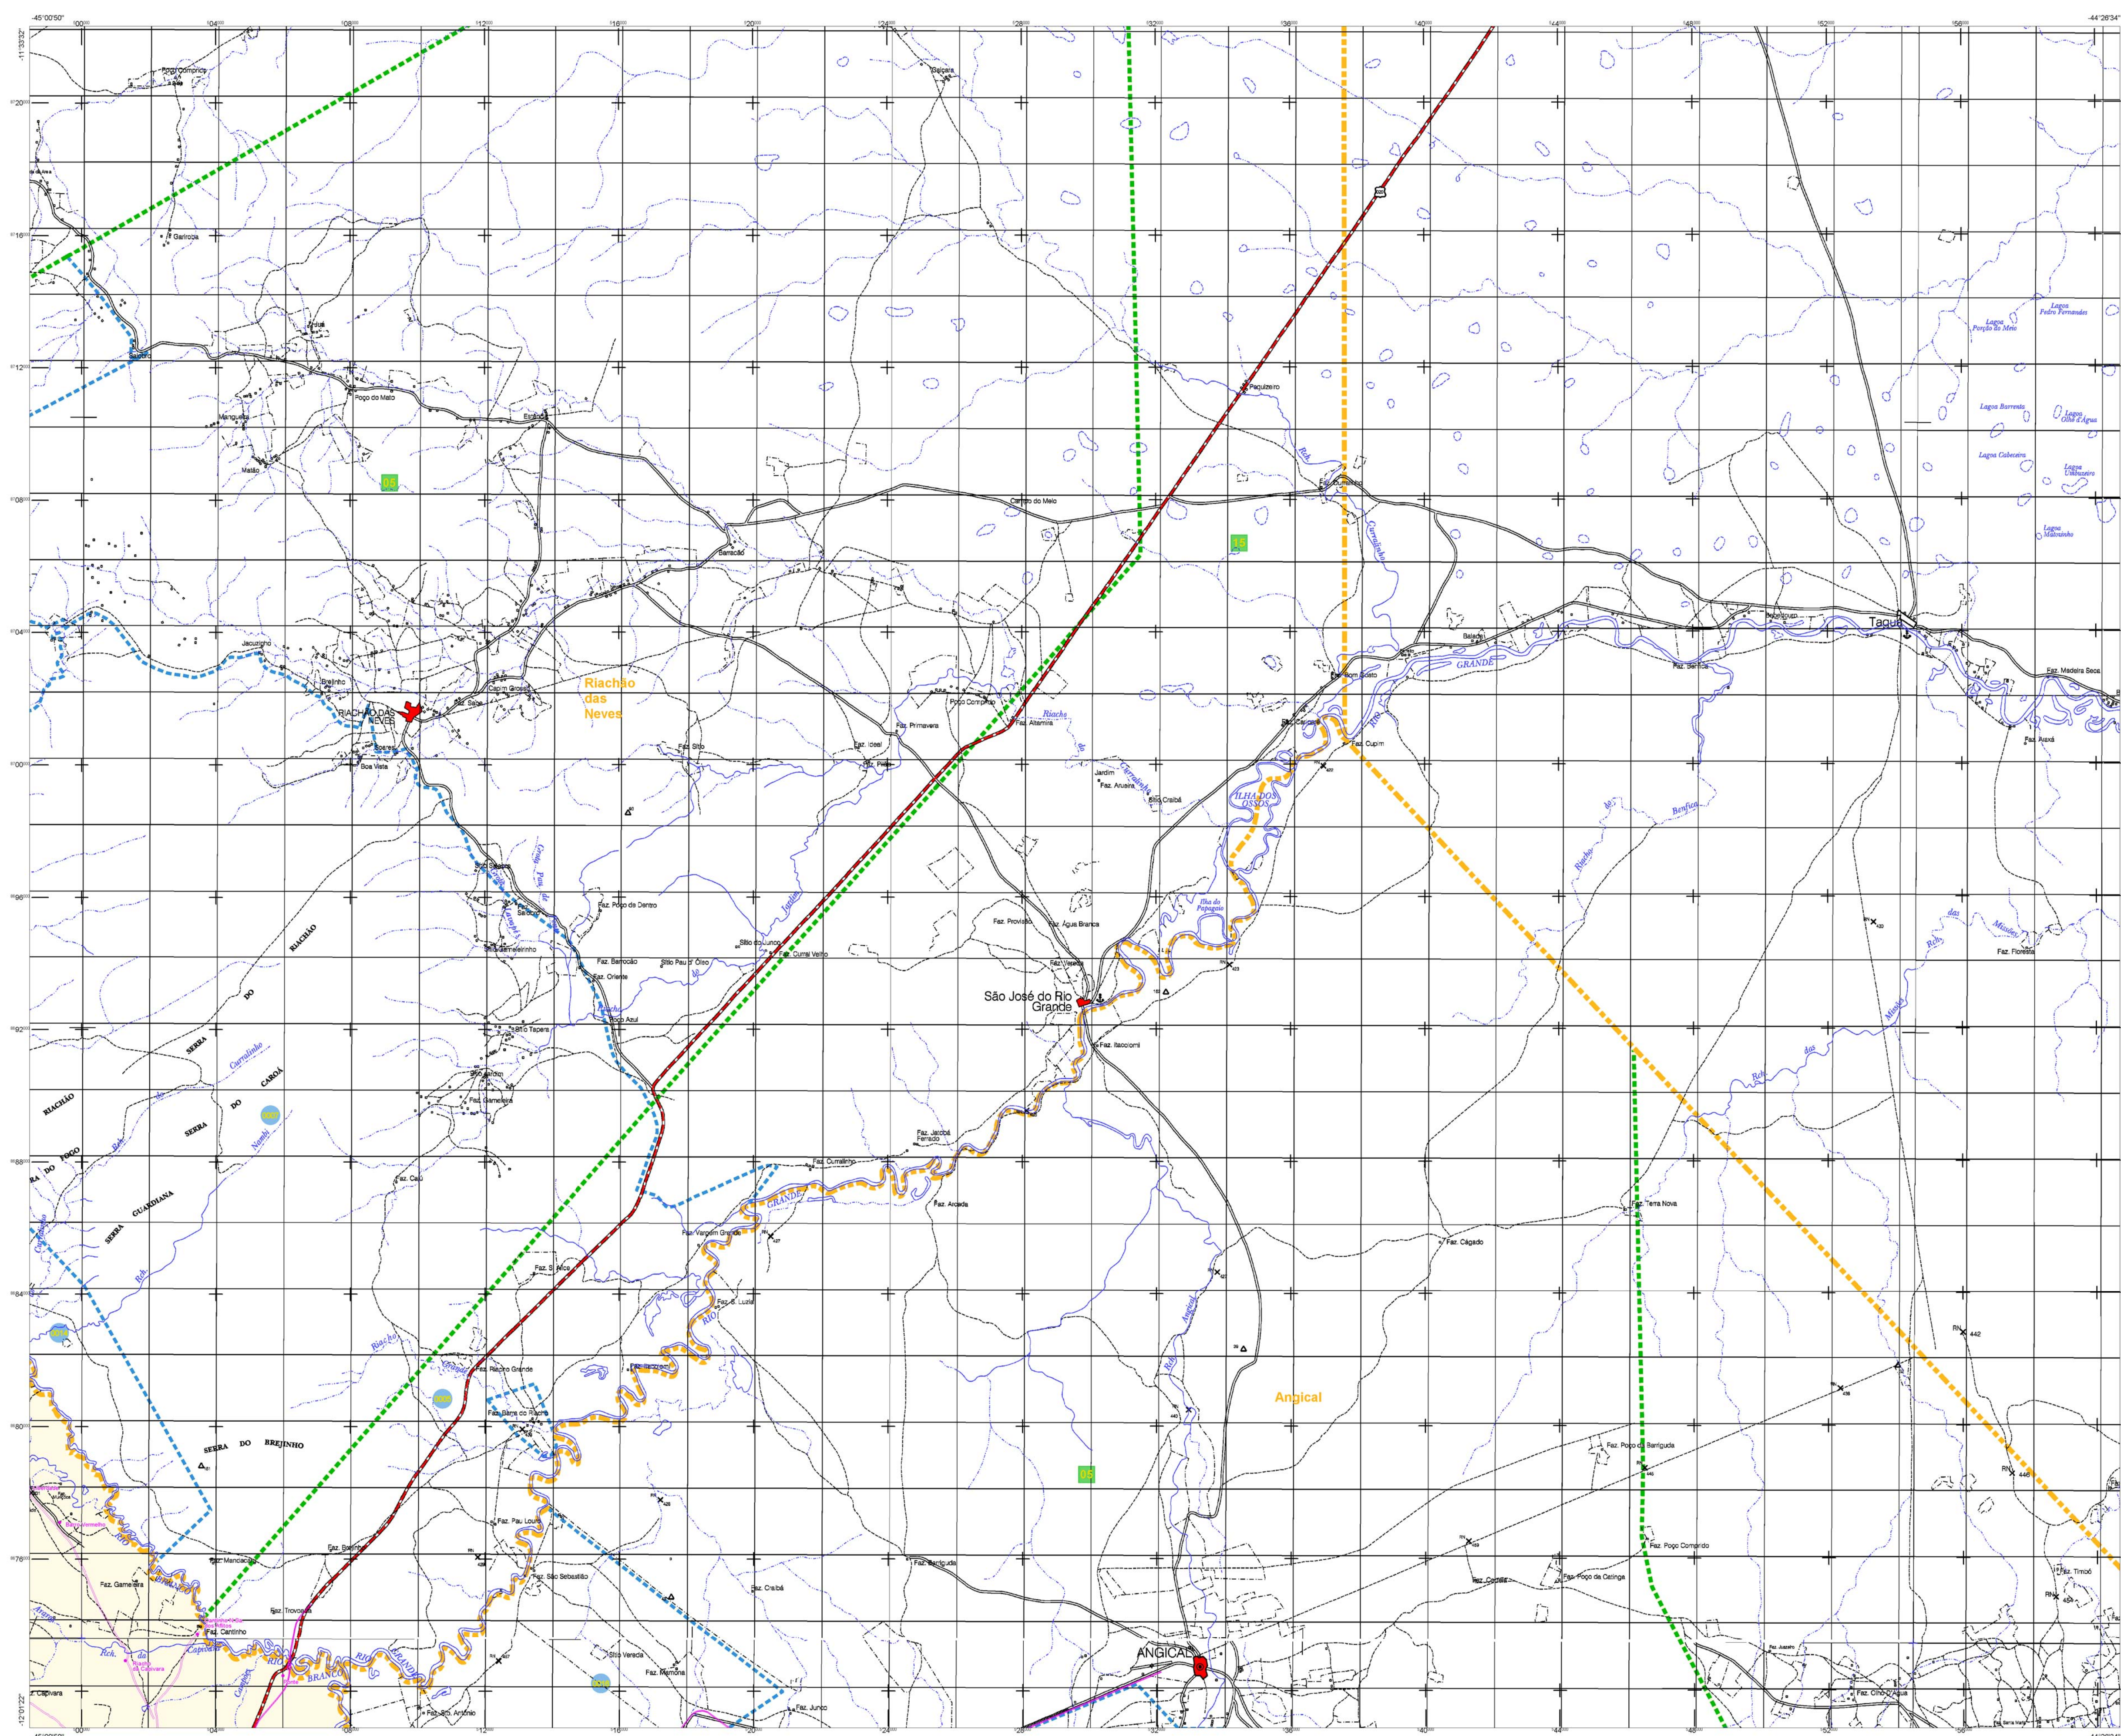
-45°00'50"
-44°26'34"
-11°33'32"
Poço Comprido
Baixão
Garrincha
Saco
Poço do Mato
Mangueira
Matão
05
Caminho do Melo
15
Barracão
Jacuípinho
Brejinho
Capim Grosso
Riachão das Neves
RIACHÃO DAS NEVES
Boa Vista
Paquizeiro
Taguá
Baixão
Faz. Madeira Seca
Lagoa Pedro Fernandes
Lagoa Porção do Meio
Lagoa Barrenta
Lagoa Olho d'Água
Lagoa Cabeceira
Lagoa Umbuzeiro
Lagoa Malvinho
GRANDE
Faz. Primavera
Faz. Ideal
Faz. Altamira
Poço Comprido
Faz. Cupim
ILHA DOS OSSOS
Faz. Auxé
Faz. Sítio
Jardim
Faz. Aroeira
Sítio Craibá
Riacho das Benfica
Faz. Poço de Dentro
Faz. Provisão
Faz. Água Branca
Ilha do Papagaio
Faz. Floresta
RIACHÃO
Sítio do Junco
Faz. Curral Velho
Faz. Barracão
Sítio Pau d'Óleo
Faz. Oriente
Poço Azul
São José do Rio Grande
Faz. Itacolomi
Sítio Tapera
SERRA DO CAROÁ
SERRA DO CAROÁ
RIACHÃO DO FOGO
SERRA GUARDIANA
Faz. Gameleira
Faz. Jacobá Ferrado
Faz. Curralinho
Faz. Arcada
Faz. Caú
Faz. Vargem Grande
Faz. Cágado
Faz. Terra Nova
Faz. S. Luzia
Angical
Faz. Riacho Grande
Faz. Barra do Riacho
SERRA DO BREJINHO
Faz. Poço da Barriguda
Faz. Pau Louro
Faz. Mandacaru
Faz. São Sebastião
Faz. Barriguda
Faz. Craibá
Faz. Poço Comprido
Faz. Poço de Catinga
Faz. Timbó
Faz. Gameleira
Faz. Cantinho
Faz. Trovoada
Sítio Vereda
Faz. Memória
ANGICAL
Faz. Junco
Capivara
Faz. Sto. Antônio
Rch. da Capivara
RIO BRANCO
RIO GRANDE
Faz. Olho d'Água
-12°01'22"